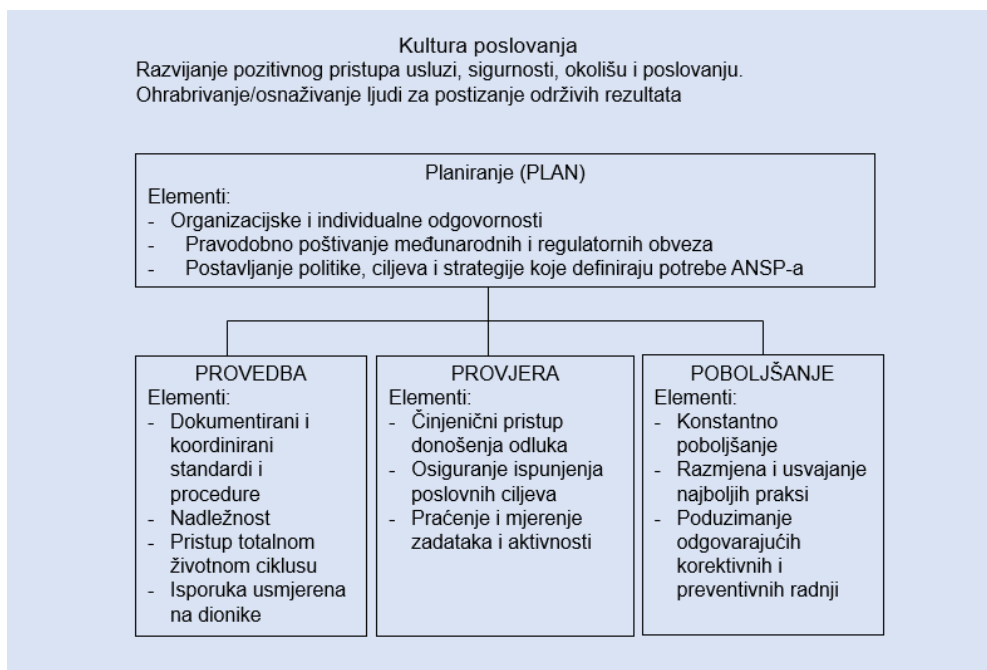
Kultura poslovanja
Razvijanje pozitivnog pristupa usluzi, sigurnosti, okolišu i poslovanju.
Ohrabrivanje/osnaživanje ljudi za postizanje održivih rezultata

Planiranje (PLAN)
Elementi:
- Organizacijske i individualne odgovornosti
- Pravodobno poštivanje međunarodnih i regulatornih obveza
- Postavljanje politike, ciljeva i strategije koje definiraju potrebe ANSP-a

PROVEDBA
Elementi:
- Dokumentirani i koordinirani standardi i procedure
- Nadležnost
- Pristup totalnom životnom ciklusu
- Isporuka usmjerena na dionike

PROVJERA
Elementi:
- Činjenični pristup donošenja odluka
- Osiguranje ispunjenja poslovnih ciljeva
- Praćenje i mjerenje zadataka i aktivnosti

POBOLJŠANJE
Elementi:
- Konstantno poboljšanje
- Razmjena i usvajanje najboljih praksi
- Poduzimanje odgovarajućih korektivnih i preventivnih radnji